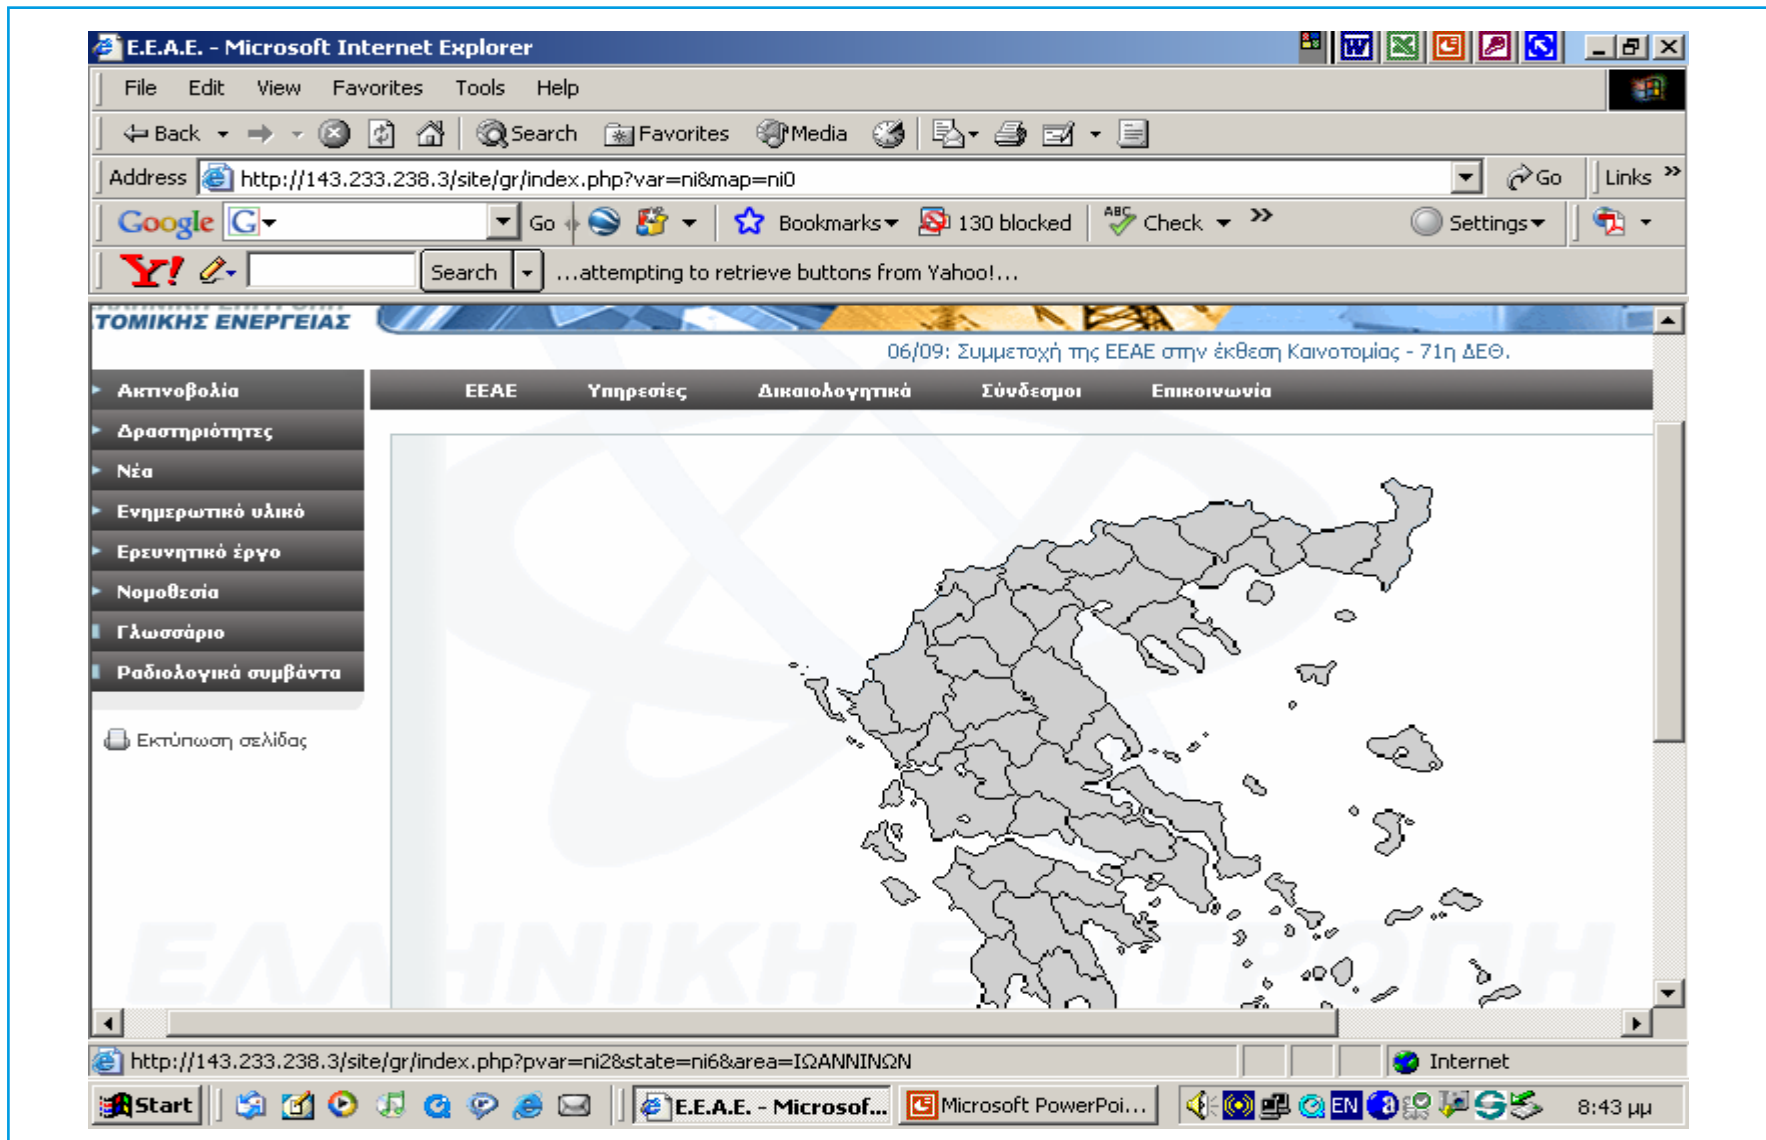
E.E.A.E. - Microsoft Internet Explorer

File Edit View Favorites Tools Help

Back Search Favorites Media

Address http://143.233.238.3/site/gr/index.php?var=ni&map=ni0 Go Links

Google Go Bookmarks 130 blocked Check Settings

Y! Search ...attempting to retrieve buttons from Yahoo!...

ΤΟΜΙΚΗΣ ΕΝΕΡΓΕΙΑΣ

06/09: Συμμετοχή της ΕΕΑΕ στην έκθεση Καινοτομίας - 71η ΔΕΘ.

Ακτινοβολία
Δραστηριότητες
Νέα
Ενημερωτικό υλικό
Ερευνητικό έργο
Νομοθεσία
Γλωσσάριο
Ραδιολογικά συμβάντα

ΕΕΑΕ Υπηρεσίες Δικαιολογητικά Σύνδεσμοι Επικοινωνία

Εκτύπωση σελίδας

ΕΛΛΗΝΙΚΗ ΕΠΙΤΡΟΠΗ

http://143.233.238.3/site/gr/index.php?pvar=ni2&state=ni6&area=ΙΩΑΝΝΙΝΩΝ Internet

Start E.E.A.E. - Microsof... Microsoft PowerPoi... EN 8:43 μμ